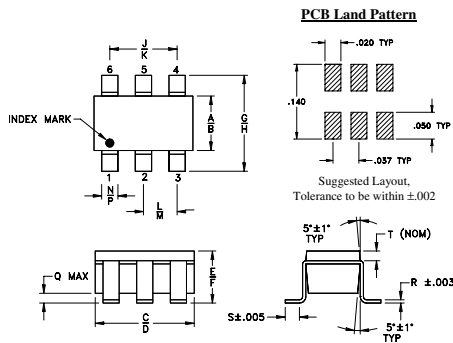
PCB Land Pattern

J
K
6
5
4
INDEX MARK
A
B
G
H
1
2
3
N
P
L
M

.020 TYP
.140
.050 TYP
.037 TYP

Suggested Layout,
Tolerance to be within ±.002

Q MAX
E
F
C
D

5°±1° TYP
T (NOM)
R ±.003
S±.005
5°±1° TYP